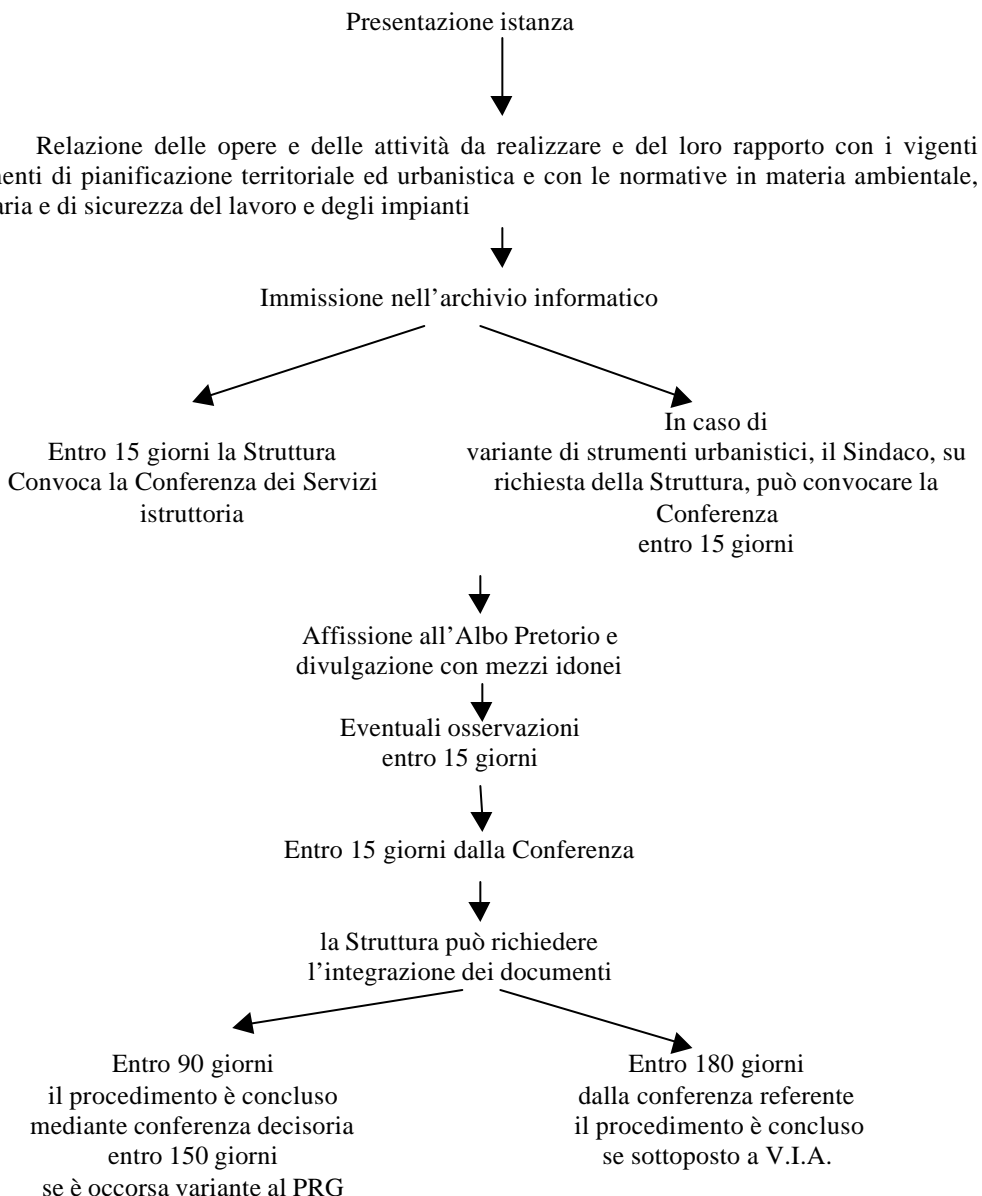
Presentazione istanza

Relazione delle opere e delle attività da realizzare e del loro rapporto con i vigenti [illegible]enti di pianificazione territoriale ed urbanistica e con le normative in materia ambientale, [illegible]aria e di sicurezza del lavoro e degli impianti

Immissione nell'archivio informatico

Entro 15 giorni la Struttura Convoca la Conferenza dei Servizi istruttoria

In caso di variante di strumenti urbanistici, il Sindaco, su richiesta della Struttura, può convocare la Conferenza entro 15 giorni

Affissione all'Albo Pretorio e divulgazione con mezzi idonei

Eventuali osservazioni entro 15 giorni

Entro 15 giorni dalla Conferenza

la Struttura può richiedere l'integrazione dei documenti

Entro 90 giorni il procedimento è concluso mediante conferenza decisoria entro 150 giorni se è occorsa variante al PRG

Entro 180 giorni dalla conferenza referente il procedimento è concluso se sottoposto a V.I.A.